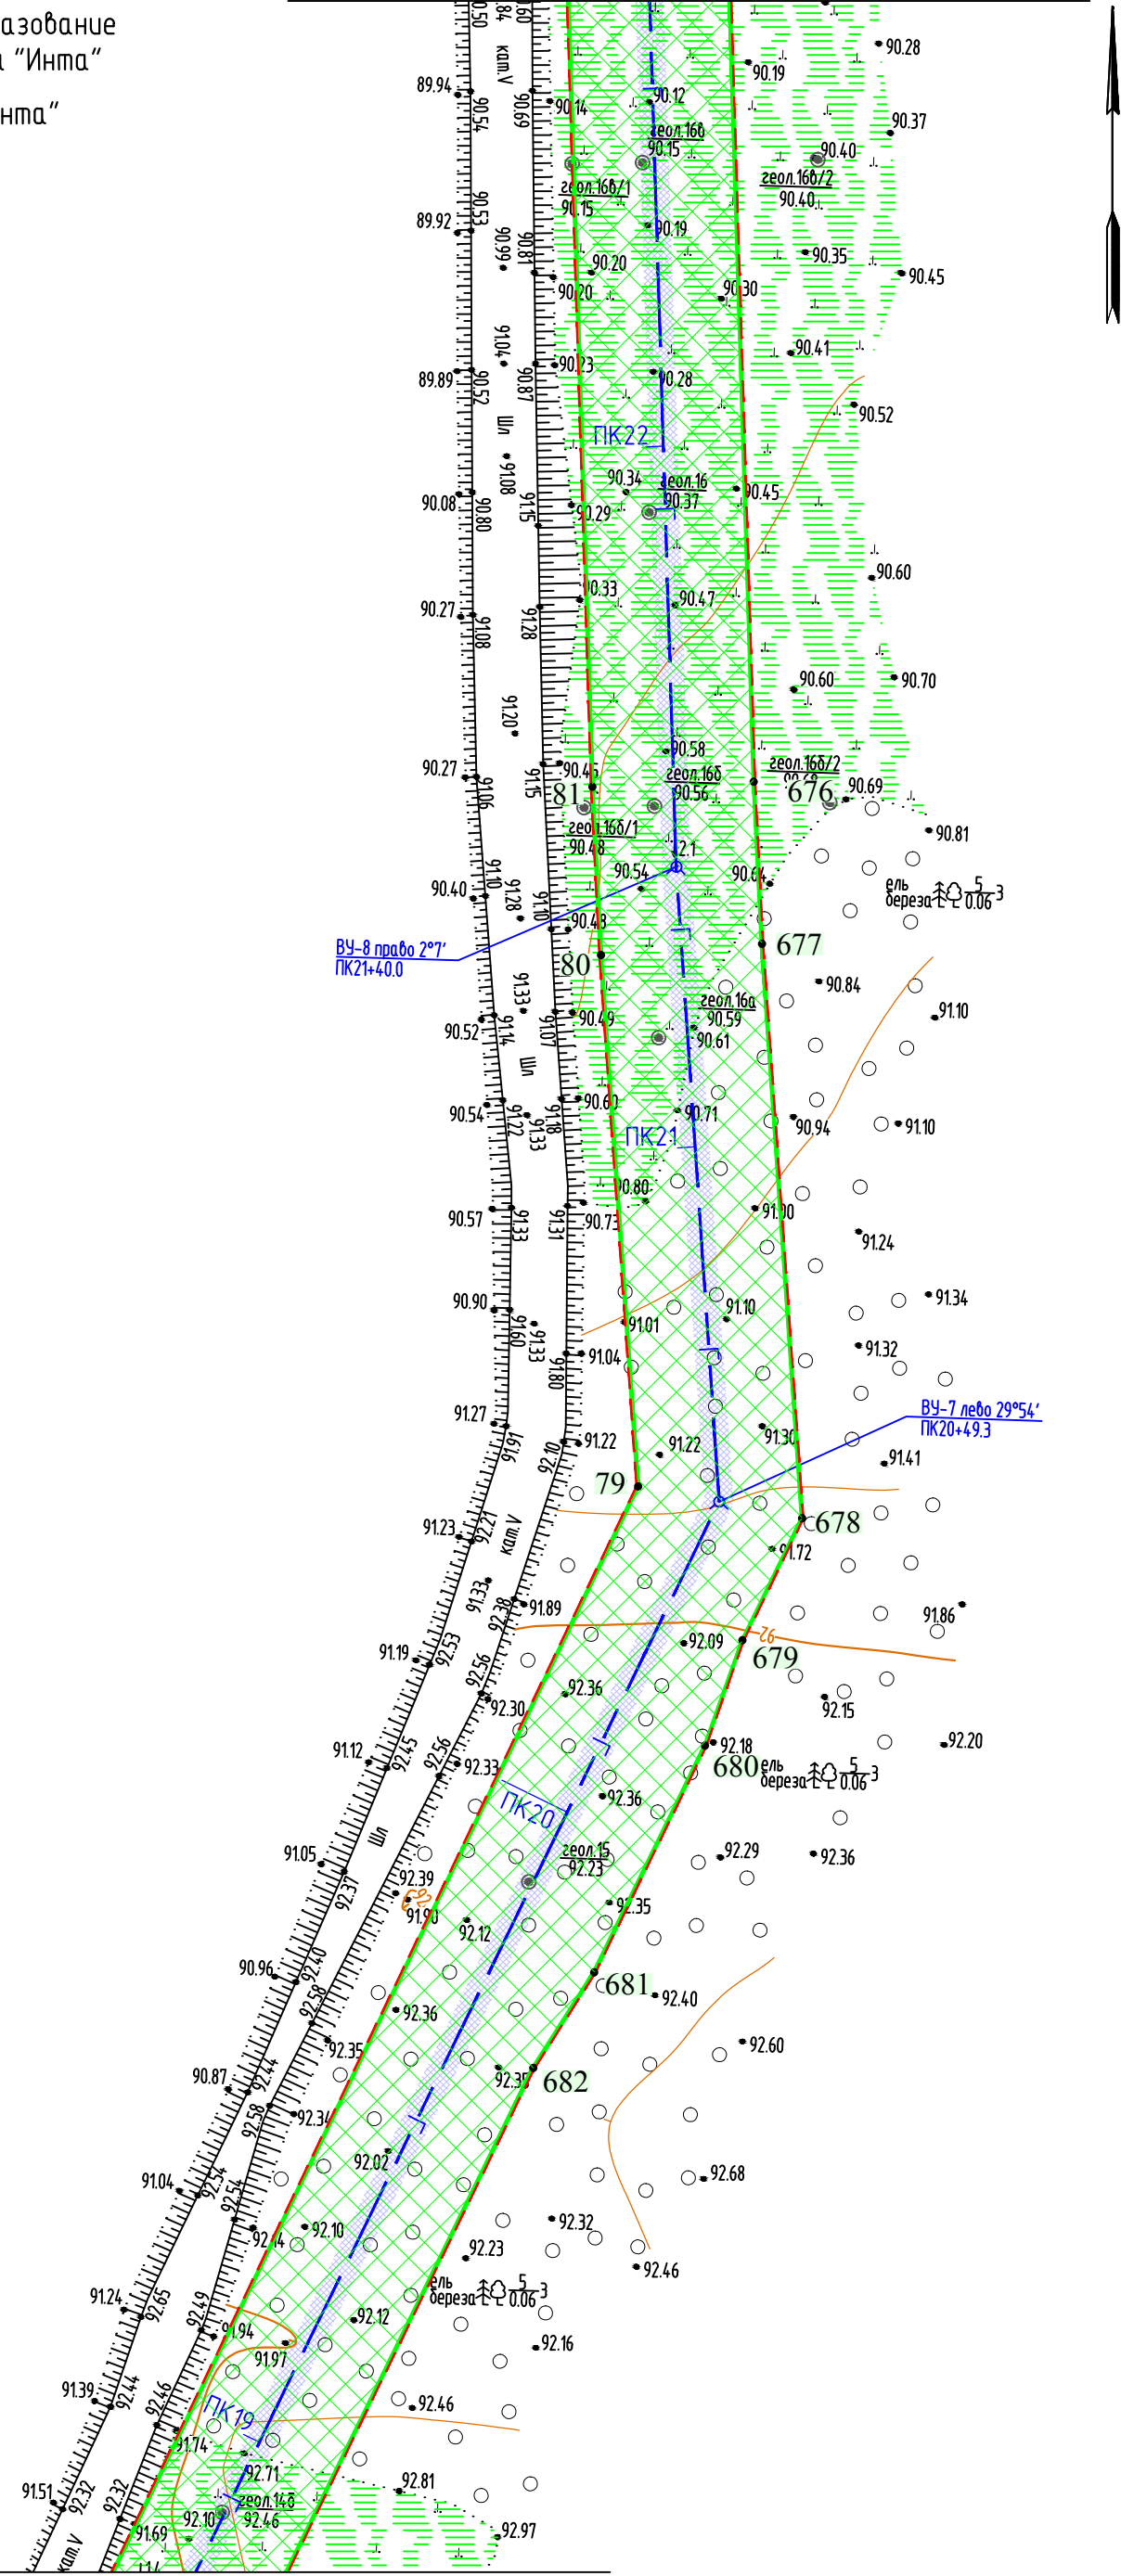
азование
"Инта"
нта"

0.50
84
кат.V
89.94
90.54
90.69
90.14
90.12
геол.16в
90.15
90.19
90.28
90.37
90.40
геол.16в/2
90.40
геол.16в/1
90.15
89.92
90.53
90.99
90.81
90.19
90.20
90.20
90.30
90.35
90.45
90.41
89.89
90.52
91.04
90.87
90.23
90.28
90.52
ПК22
Шл
91.08
90.08
90.80
91.15
90.34
геол.16
90.37
90.29
90.45
90.60
90.27
91.08
91.28
90.33
90.47
90.60
90.70
91.20
90.58
геол.16б/2
90.27
91.06
91.15
90.45
81
геол.16б
90.56
676
90.69
90.81
геол.16б/1
90.48
12.1
90.40
91.10
91.28
90.54
90.64
ель
береза
$\frac{5}{0.06}$3
91.10
90.43
ВУ-8 право 2°7'
ПК21+40.0
677
80
90.84
91.10
91.33
геол.16а
90.59
90.52
91.14
91.07
90.49
90.61
Шл
90.54
91.22
91.33
91.18
90.60
90.71
ПК21
90.94
91.10
90.80
90.57
91.33
91.31
90.73
91.00
91.24
90.90
91.60
91.33
91.01
91.10
91.34
91.80
91.04
91.32
ВУ-7 лево 29°54'
ПК20+49.3
91.27
91.61
92.10
91.22
91.22
91.30
91.41
79
678
91.23
92.21
кат.V
91.72
91.33
92.38
91.89
91.86
91.19
92.53
92.09
92
679
92.56
92.30
92.36
92.15
91.12
92.45
92.56
92.33
92.18
680
ель
береза
$\frac{5}{0.06}$3
92.20
ПК20
92.36
Шл
91.05
92.37
геол.15
92.23
92.29
92.36
92.39
92
91.90
92.35
92.12
90.96
92.40
92.58
681
92.40
92.36
92.35
92.60
90.87
92.44
92.58
92.35
682
92.34
91.04
92.54
92.54
92.02
92.68
92.14
92.10
92.32
92.23
92.46
91.24
92.65
92.49
ель
береза
$\frac{5}{0.06}$3
91.94
92.12
91.97
92.16
91.39
92.44
92.46
ПК19
92.46
91.74
92.71
геол.14в
92.81
91.51
92.32
92.32
92.10
92.46
92.97
91.69
кат.V